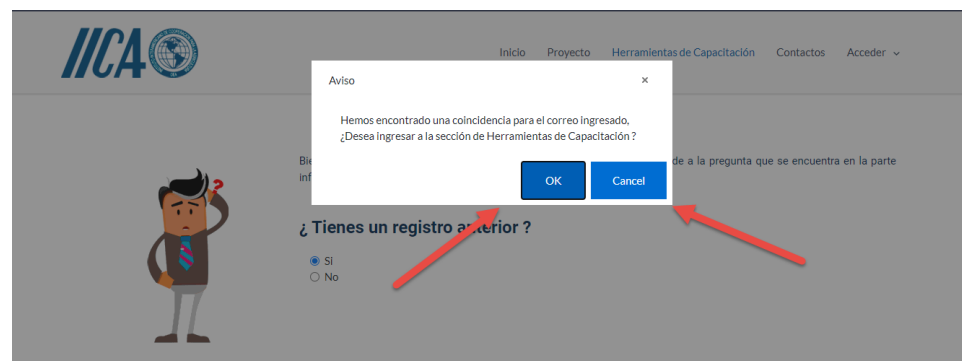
IICA

Inicio Proyecto Herramientas de Capacitación Contactos Acceder

Aviso ×

Hemos encontrado una coincidencia para el correo ingresado, ¿Desea ingresar a la sección de Herramientas de Capacitación ?

OK Cancel

Bie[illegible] de a la pregunta que se encuentra en la parte inf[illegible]

¿ Tienes un registro a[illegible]terior ?

Sí
No